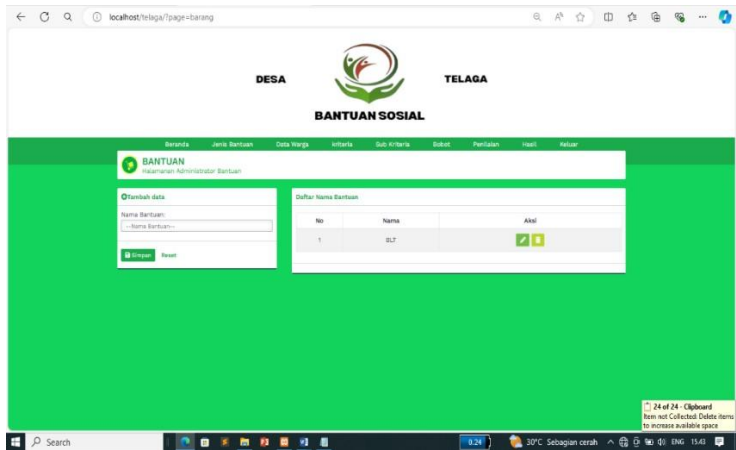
localhost/telaga/?page=barang

DESA TELAGA

BANTUAN SOSIAL

Beranda Jenis Bantuan Data Warga Kriteria Sub Kriteria Bobot Penilaian Hasil Keluar

BANTUAN
Halamanan Administrator Bantuan

Tambah data

Nama Bantuan:

--Nama Bantuan--

Simpan Reset

Daftar Nama Bantuan

| No | Nama | Aksi |
|---|---|---|
| 1 | BLT | |

24 of 24 - Clipboard
Item not Collected: Delete items to increase available space

Search

0.24

30°C Sebagian cerah

ENG 15.43